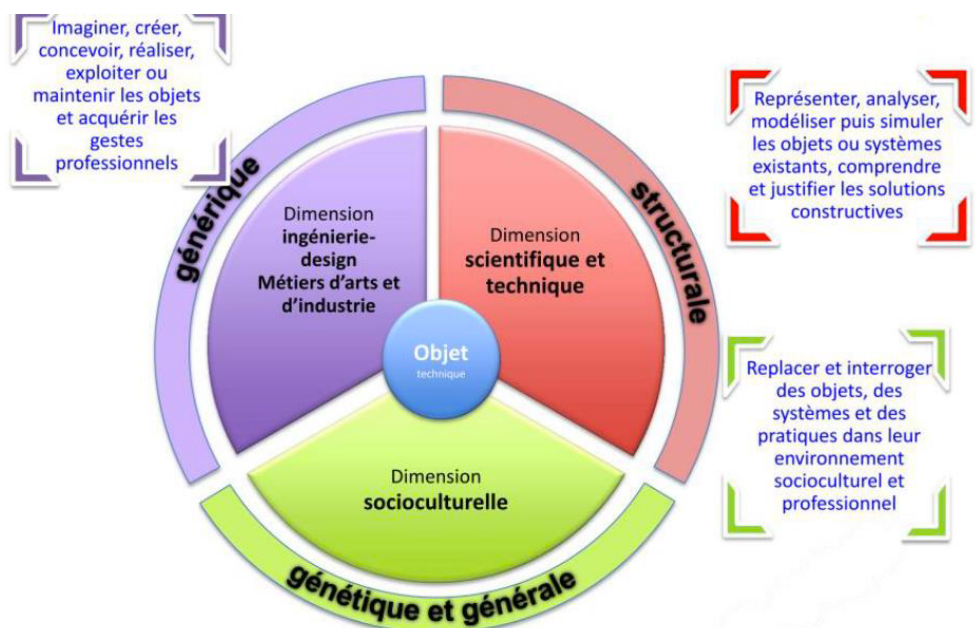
Imaginer, créer, concevoir, réaliser, exploiter ou maintenir les objets et acquérir les gestes professionnels

Représenter, analyser, modéliser puis simuler les objets ou systèmes existants, comprendre et justifier les solutions constructives

générique

structurale

Dimension ingénierie-design Métiers d'arts et d'industrie

Dimension scientifique et technique

Objet technique

Dimension socioculturelle

Replacer et interroger des objets, des systèmes et des pratiques dans leur environnement socioculturel et professionnel

génétique et générale